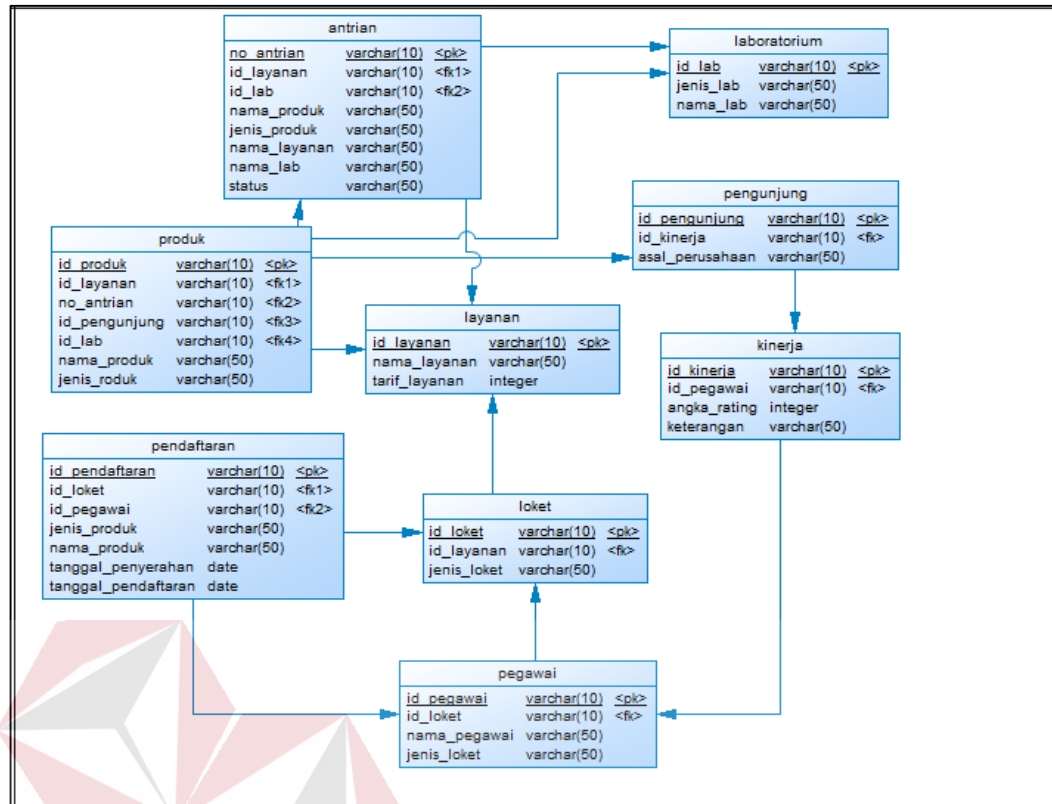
antrian

| no_antrian | varchar(10) | <pk> |
|---|---|---|
| id_layanan | varchar(10) | <fk1> |
| id_lab | varchar(10) | <fk2> |
| nama_produk | varchar(50) | |
| jenis_produk | varchar(50) | |
| nama_layanan | varchar(50) | |
| nama_lab | varchar(50) | |
| status | varchar(50) | |

laboratorium

| id_lab | varchar(10) | <pk> |
|---|---|---|
| jenis_lab | varchar(50) | |
| nama_lab | varchar(50) | |

pengunjung

| id_pengunjung | varchar(10) | <pk> |
|---|---|---|
| id_kinerja | varchar(10) | <fk> |
| asal_perusahaan | varchar(50) | |

produk

| id_produk | varchar(10) | <pk> |
|---|---|---|
| id_layanan | varchar(10) | <fk1> |
| no_antrian | varchar(10) | <fk2> |
| id_pengunjung | varchar(10) | <fk3> |
| id_lab | varchar(10) | <fk4> |
| nama_produk | varchar(50) | |
| jenis_roduk | varchar(50) | |

layanan

| id_layanan | varchar(10) | <pk> |
|---|---|---|
| nama_layanan | varchar(50) | |
| tarif_layanan | integer | |

kinerja

| id_kinerja | varchar(10) | <pk> |
|---|---|---|
| id_pegawai | varchar(10) | <fk> |
| angka_rating | integer | |
| keterangan | varchar(50) | |

pendaftaran

| id_pendaftaran | varchar(10) | <pk> |
|---|---|---|
| id_loket | varchar(10) | <fk1> |
| id_pegawai | varchar(10) | <fk2> |
| jenis_produk | varchar(50) | |
| nama_produk | varchar(50) | |
| tanggal_penyerahan | date | |
| tanggal_pendaftaran | date | |

loket

| id_loket | varchar(10) | <pk> |
|---|---|---|
| id_layanan | varchar(10) | <fk> |
| jenis_loket | varchar(50) | |

pegawai

| id_pegawai | varchar(10) | <pk> |
|---|---|---|
| id_loket | varchar(10) | <fk> |
| nama_pegawai | varchar(50) | |
| jenis_loket | varchar(50) | |